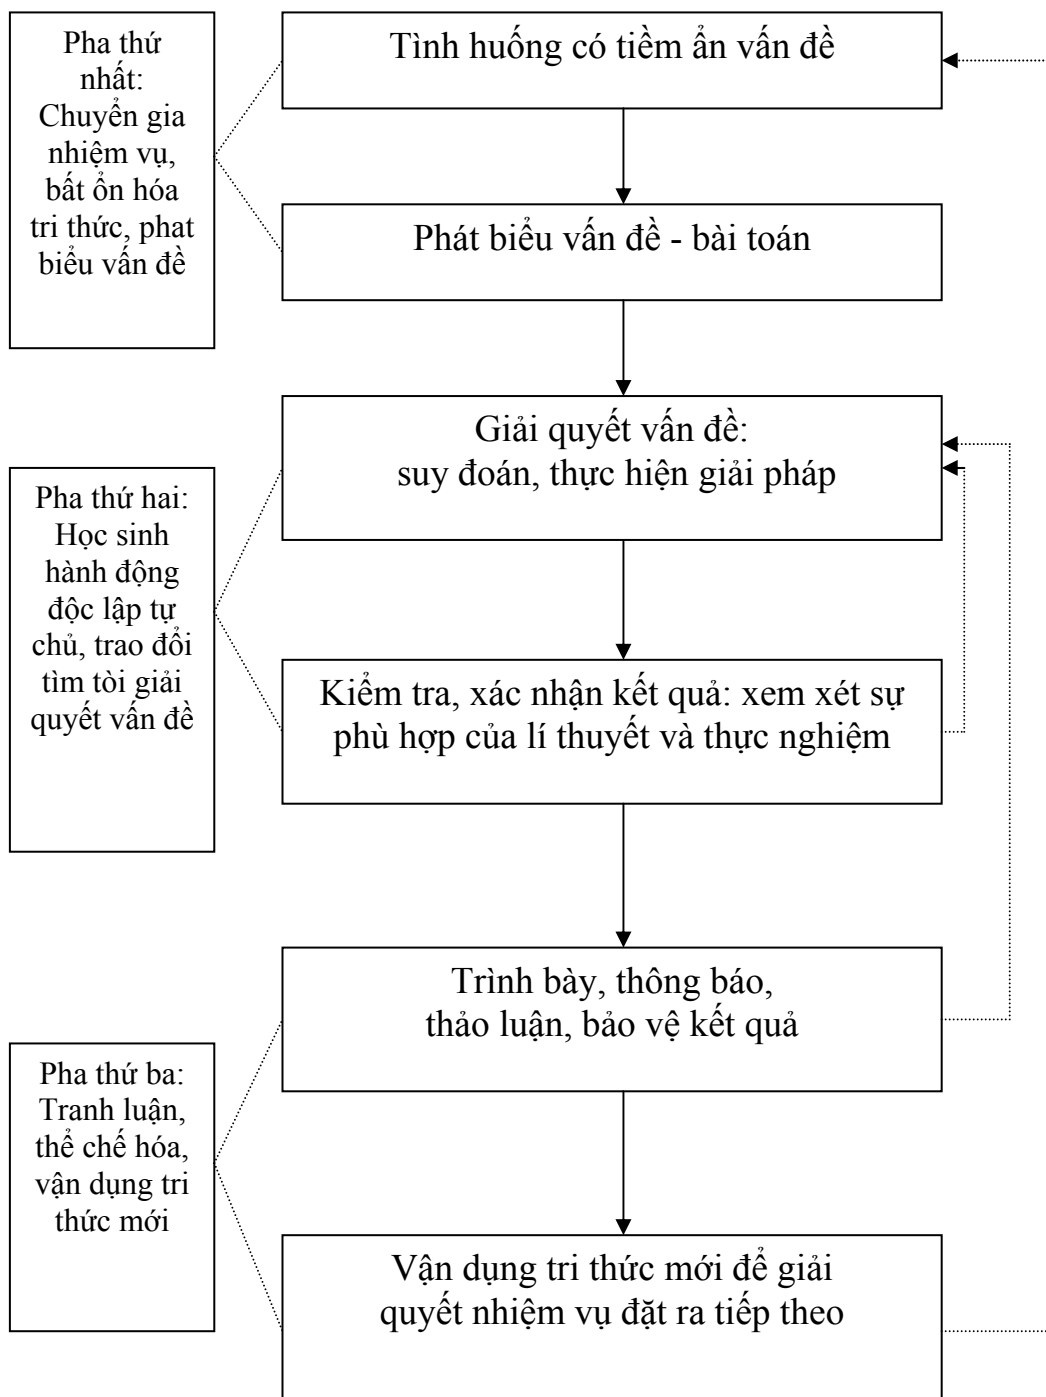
Pha thứ nhất: Chuyển gia nhiệm vụ, bất ổn hóa tri thức, phat biểu vấn đề

Tình huống có tiềm ẩn vấn đề

Phát biểu vấn đề - bài toán

Pha thứ hai: Học sinh hành động độc lập tự chủ, trao đổi tìm tòi giải quyết vấn đề

Giải quyết vấn đề: suy đoán, thực hiện giải pháp

Kiểm tra, xác nhận kết quả: xem xét sự phù hợp của lí thuyết và thực nghiệm

Pha thứ ba: Tranh luận, thể chế hóa, vận dụng tri thức mới

Trình bày, thông báo, thảo luận, bảo vệ kết quả

Vận dụng tri thức mới để giải quyết nhiệm vụ đặt ra tiếp theo